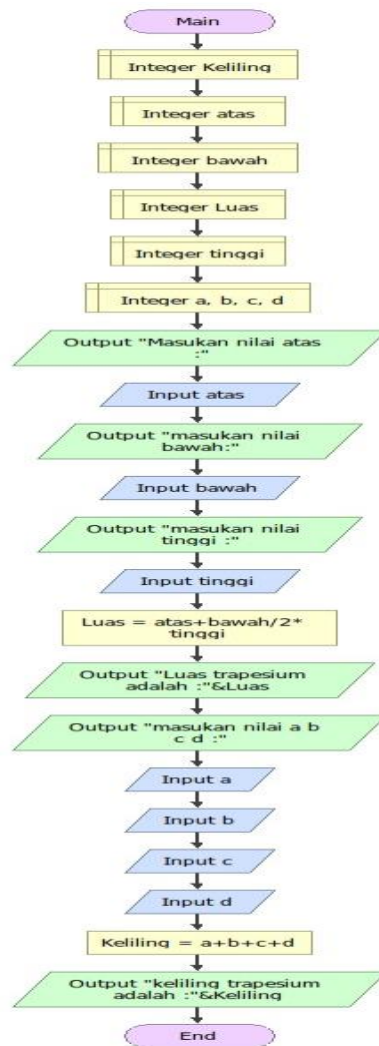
Main

Integer Keliling

Integer atas

Integer bawah

Integer Luas

Integer tinggi

Integer a, b, c, d

Output "Masukan nilai atas :"

Input atas

Output "masukan nilai bawah:"

Input bawah

Output "masukan nilai tinggi :"

Input tinggi

Luas = atas+bawah/2* tinggi

Output "Luas trapesium adalah :"&Luas

Output "masukan nilai a b c d :"

Input a

Input b

Input c

Input d

Keliling = a+b+c+d

Output "keliling trapesium adalah :"&Keliling

End